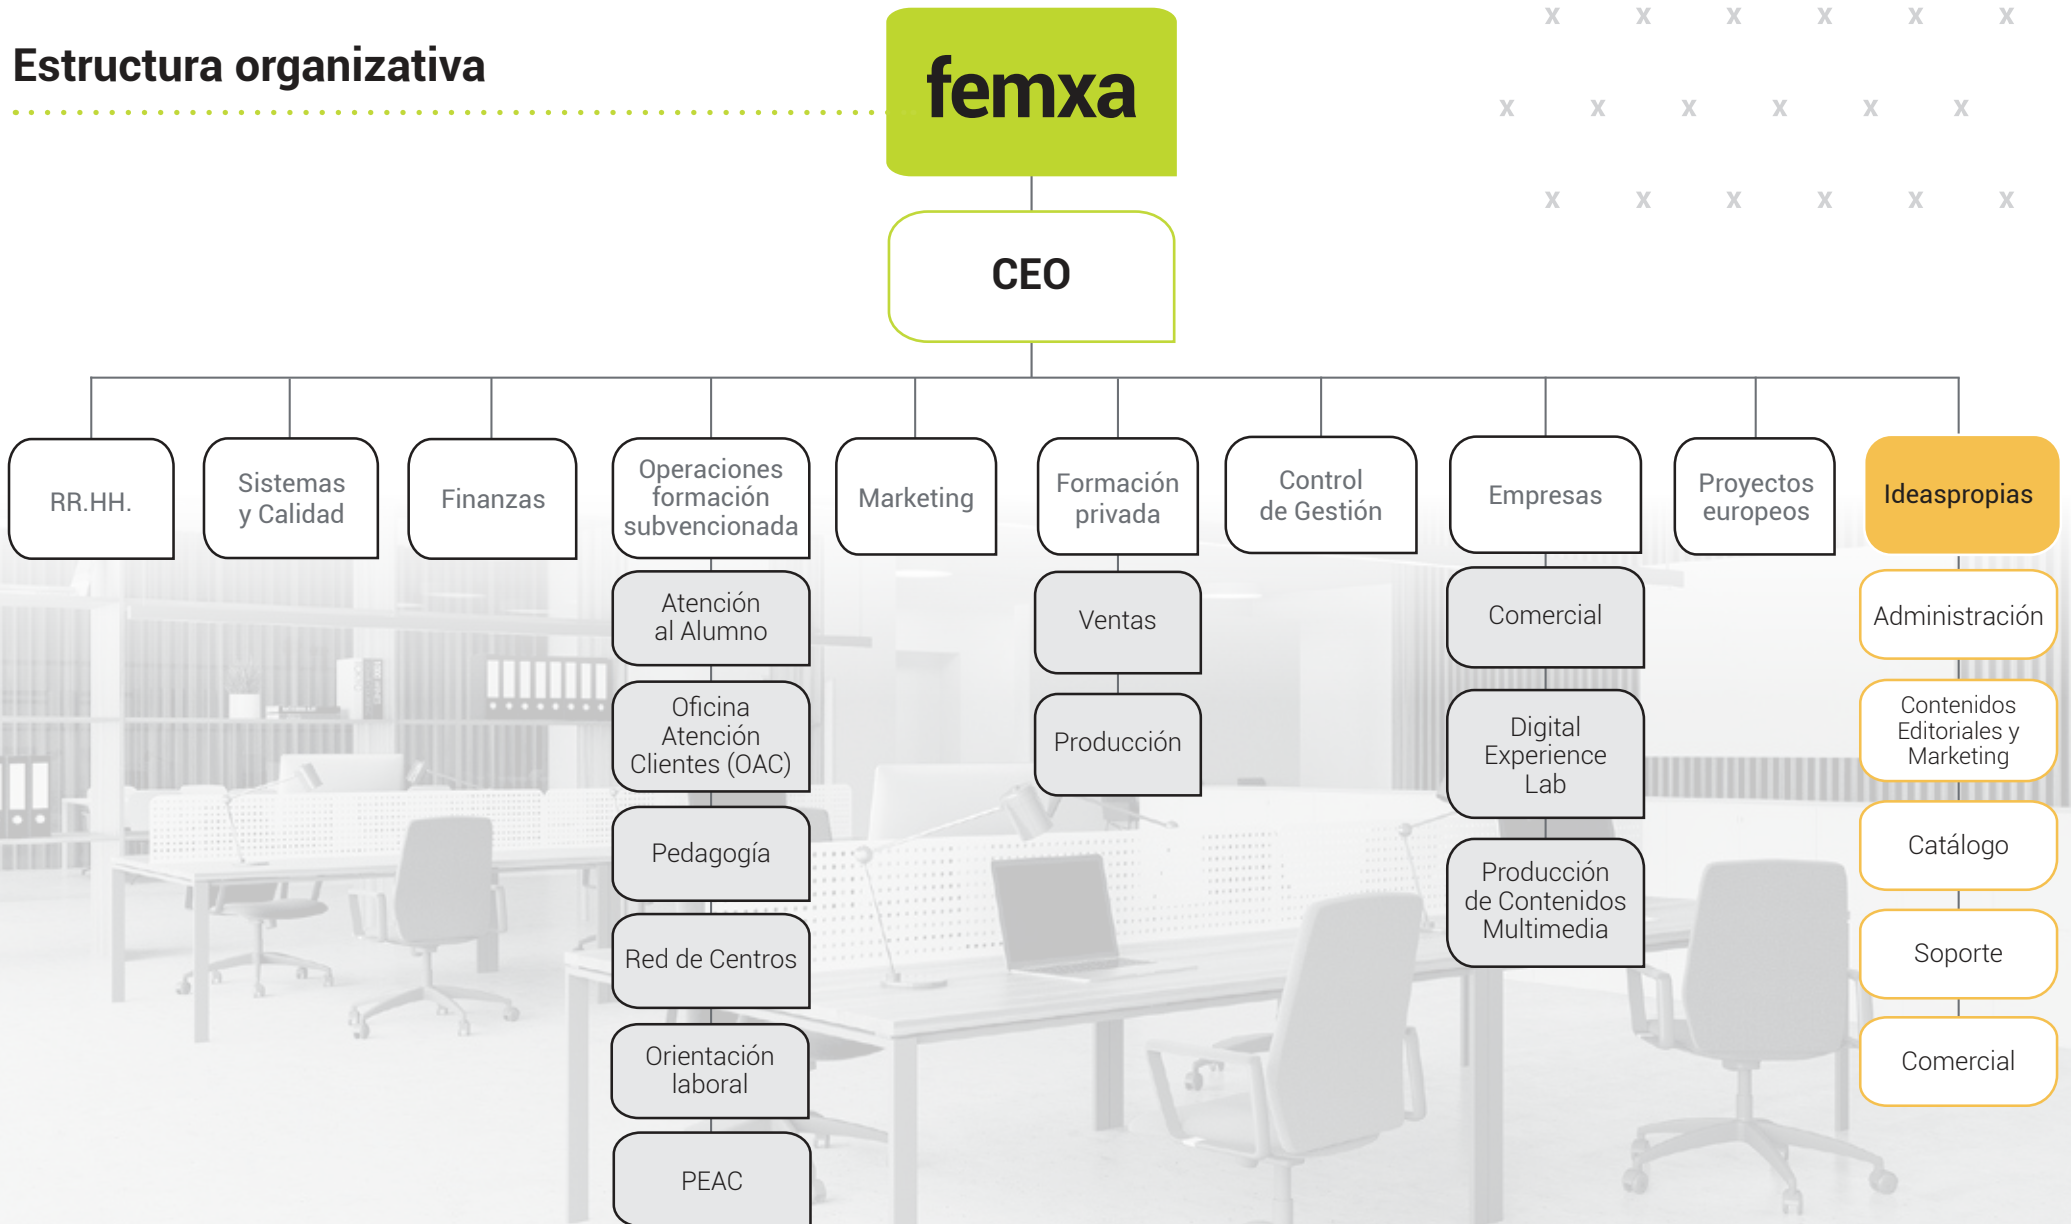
Estructura organizativa

femxa

CEO

RR.HH.

Sistemas y Calidad

Finanzas

Operaciones formación subvencionada

Atención al Alumno

Oficina Atención Clientes (OAC)

Pedagogía

Red de Centros

Orientación laboral

PEAC

Marketing

Formación privada

Ventas

Producción

Control de Gestión

Empresas

Comercial

Digital Experience Lab

Producción de Contenidos Multimedia

Proyectos europeos

Ideaspropias

Administración

Contenidos Editoriales y Marketing

Catálogo

Soporte

Comercial